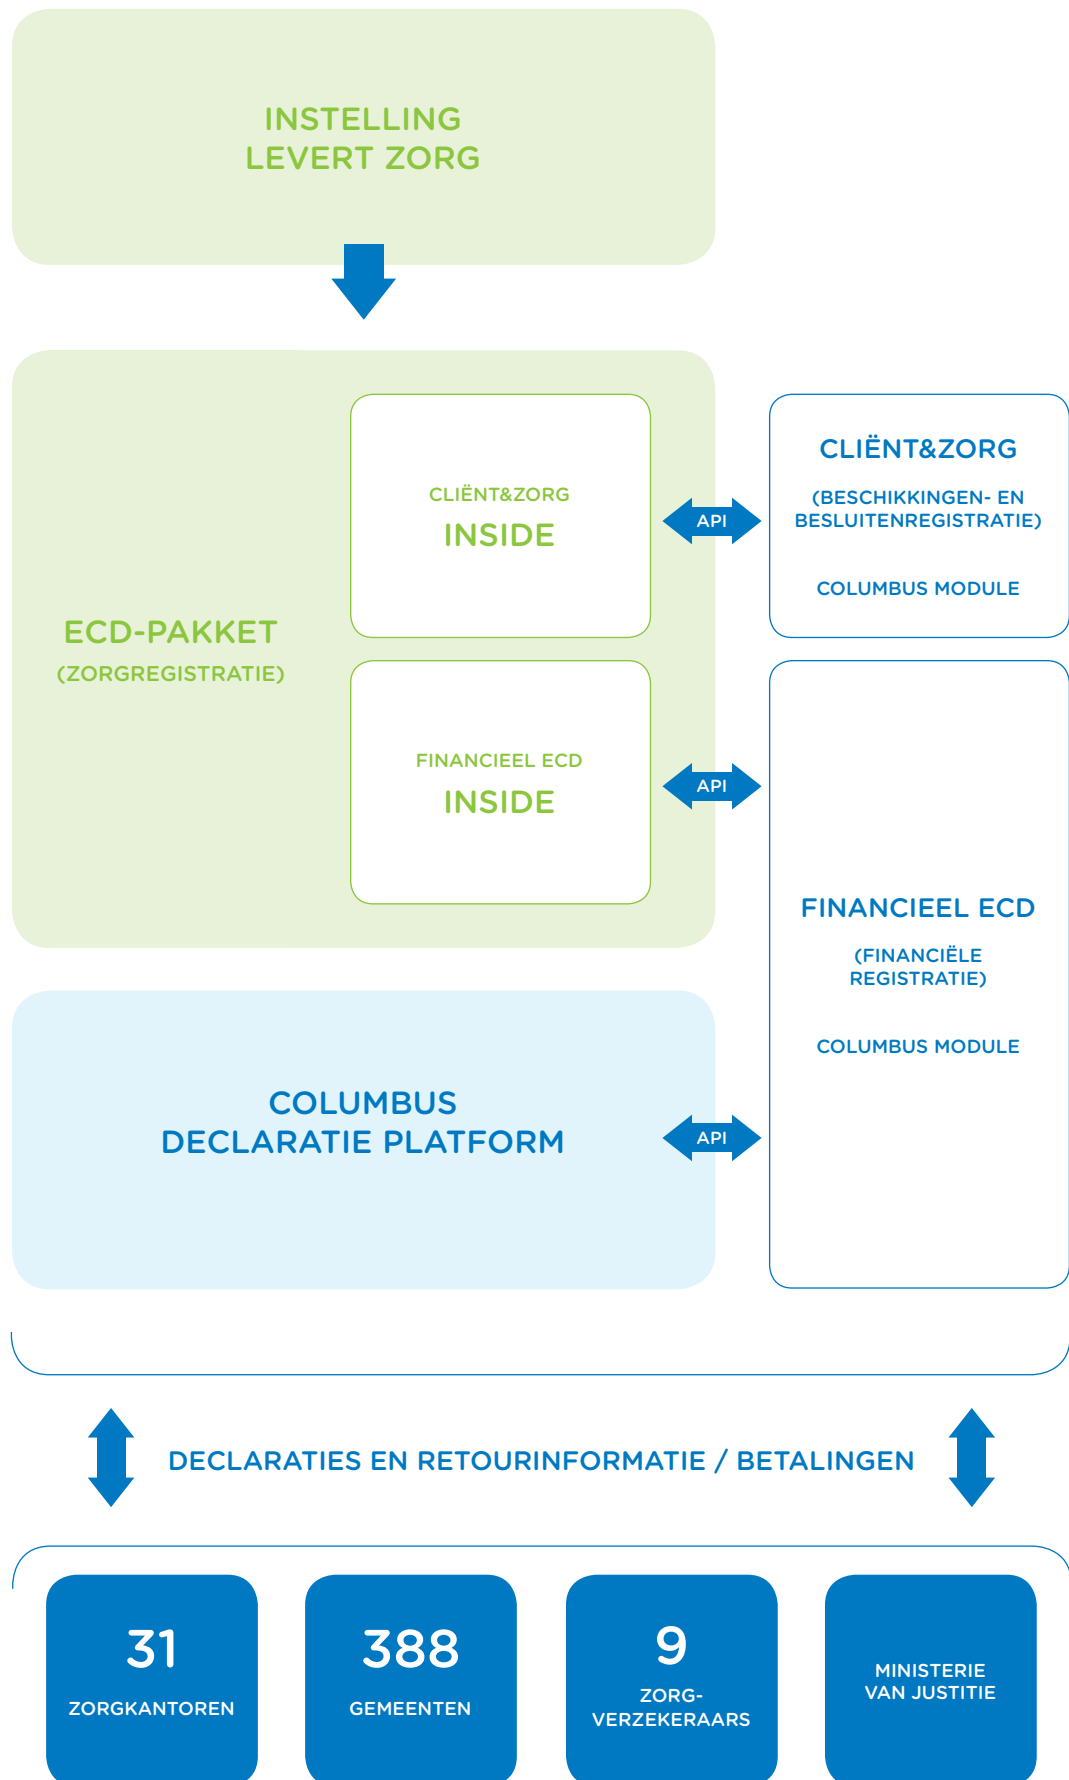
INSTELLING
LEVERT ZORG

ECD-PAKKET
(ZORGREGISTRATIE)

CLIËNT&ZORG
INSIDE

FINANCIEEL ECD
INSIDE

API

API

API

CLIËNT&ZORG
(BESCHIKKINGEN- EN BESLUITENREGISTRATIE)
COLUMBUS MODULE

FINANCIEEL ECD
(FINANCIËLE REGISTRATIE)
COLUMBUS MODULE

COLUMBUS
DECLARATIE PLATFORM

DECLARATIES EN RETOURINFORMATIE / BETALINGEN

31
ZORGKANTOREN

388
GEMEENTEN

9
ZORG-VERZEKERAARS

MINISTERIE VAN JUSTITIE